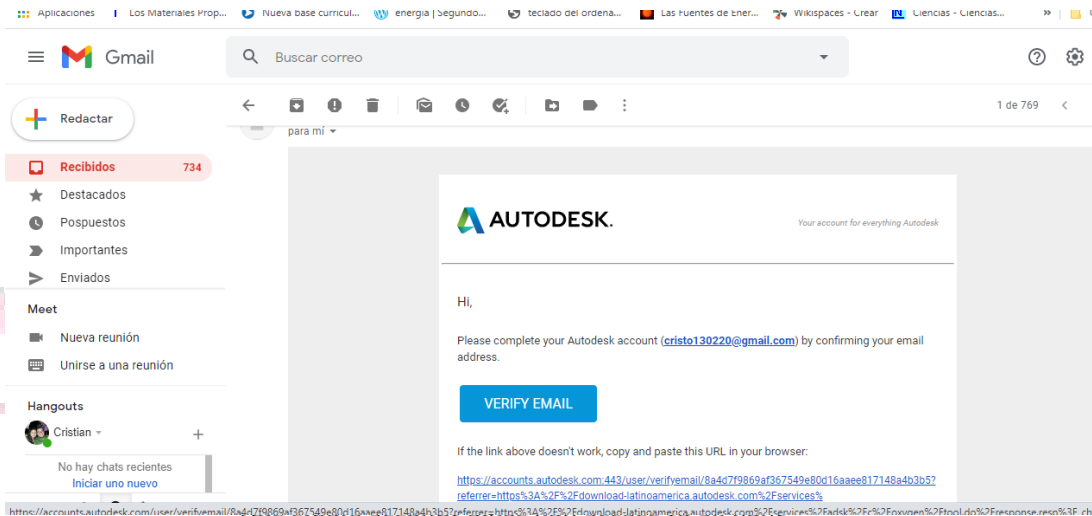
Aplicaciones Los Materiales Prop... Nueva base curricul... energía | Segundo... teclado del ordena... Las Fuentes de Ener... Wikispaces - Crear Ciencias - Ciencias... »

Gmail

Buscar correo

1 de 769

Redactar

Recibidos 734
Destacados
Pospuestos
Importantes
Enviados

Meet
Nueva reunión
Unirse a una reunión

Hangouts
Cristian

No hay chats recientes
Iniciar uno nuevo

para mí

AUTODESK.

Your account for everything Autodesk

Hi,

Please complete your Autodesk account (cristo130220@gmail.com) by confirming your email address.

VERIFY EMAIL

If the link above doesn't work, copy and paste this URL in your browser:

https://accounts.autodesk.com:443/user/verifyemail/8a4d7f9869af367549e80d16aaee817148a4b3b5?referer=https%3A%2F%2Fdownload-latinoamerica.autodesk.com%2Fservices%

https://accounts.autodesk.com/user/verifyemail/8a4d7f9869af367549e80d16aaee817148a4b3b5?referer=https%3A%2F%2Fdownload-latinoamerica.autodesk.com%2Fservices%2Fadsk%2Fc%2Foxygen%2Ftool.do%2Fresponse.resp%3F ch